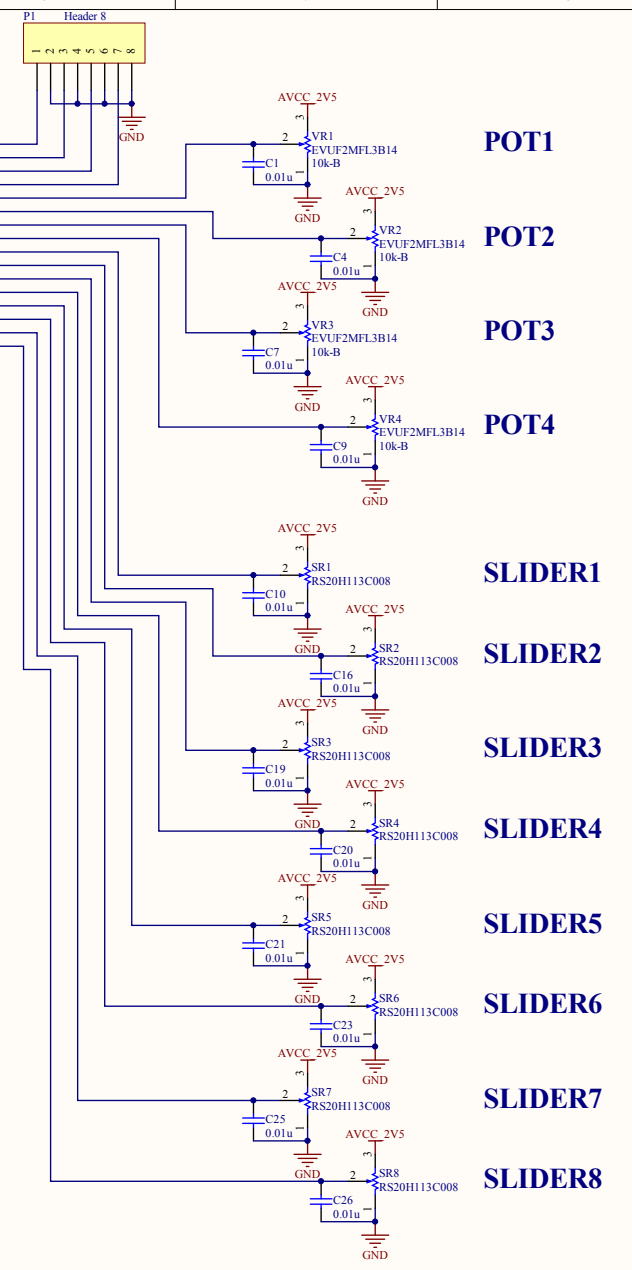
P1 Header 8
1 2 3 4 5 6 7 8
GND

AVCC_2V5
3
2
VR1
EVUF2MFL3B14
10k-B
C1
0.01u
1
GND
POT1

AVCC_2V5
3
2
VR2
EVUF2MFL3B14
10k-B
C4
0.01u
1
GND
POT2

AVCC_2V5
3
2
VR3
EVUF2MFL3B14
10k-B
C7
0.01u
1
GND
POT3

AVCC_2V5
3
2
VR4
EVUF2MFL3B14
10k-B
C9
0.01u
1
GND
POT4

AVCC_2V5
3
2
SR1
RS20H113C008
C10
0.01u
1
GND
SLIDER1

AVCC_2V5
3
2
SR2
RS20H113C008
C16
0.01u
1
GND
SLIDER2

AVCC_2V5
3
2
SR3
RS20H113C008
C19
0.01u
1
GND
SLIDER3

AVCC_2V5
3
2
SR4
RS20H113C008
C20
0.01u
1
GND
SLIDER4

AVCC_2V5
3
2
SR5
RS20H113C008
C21
0.01u
1
GND
SLIDER5

AVCC_2V5
3
2
SR6
RS20H113C008
C23
0.01u
1
GND
SLIDER6

AVCC_2V5
3
2
SR7
RS20H113C008
C25
0.01u
1
GND
SLIDER7

AVCC_2V5
3
2
SR8
RS20H113C008
C26
0.01u
1
GND
SLIDER8